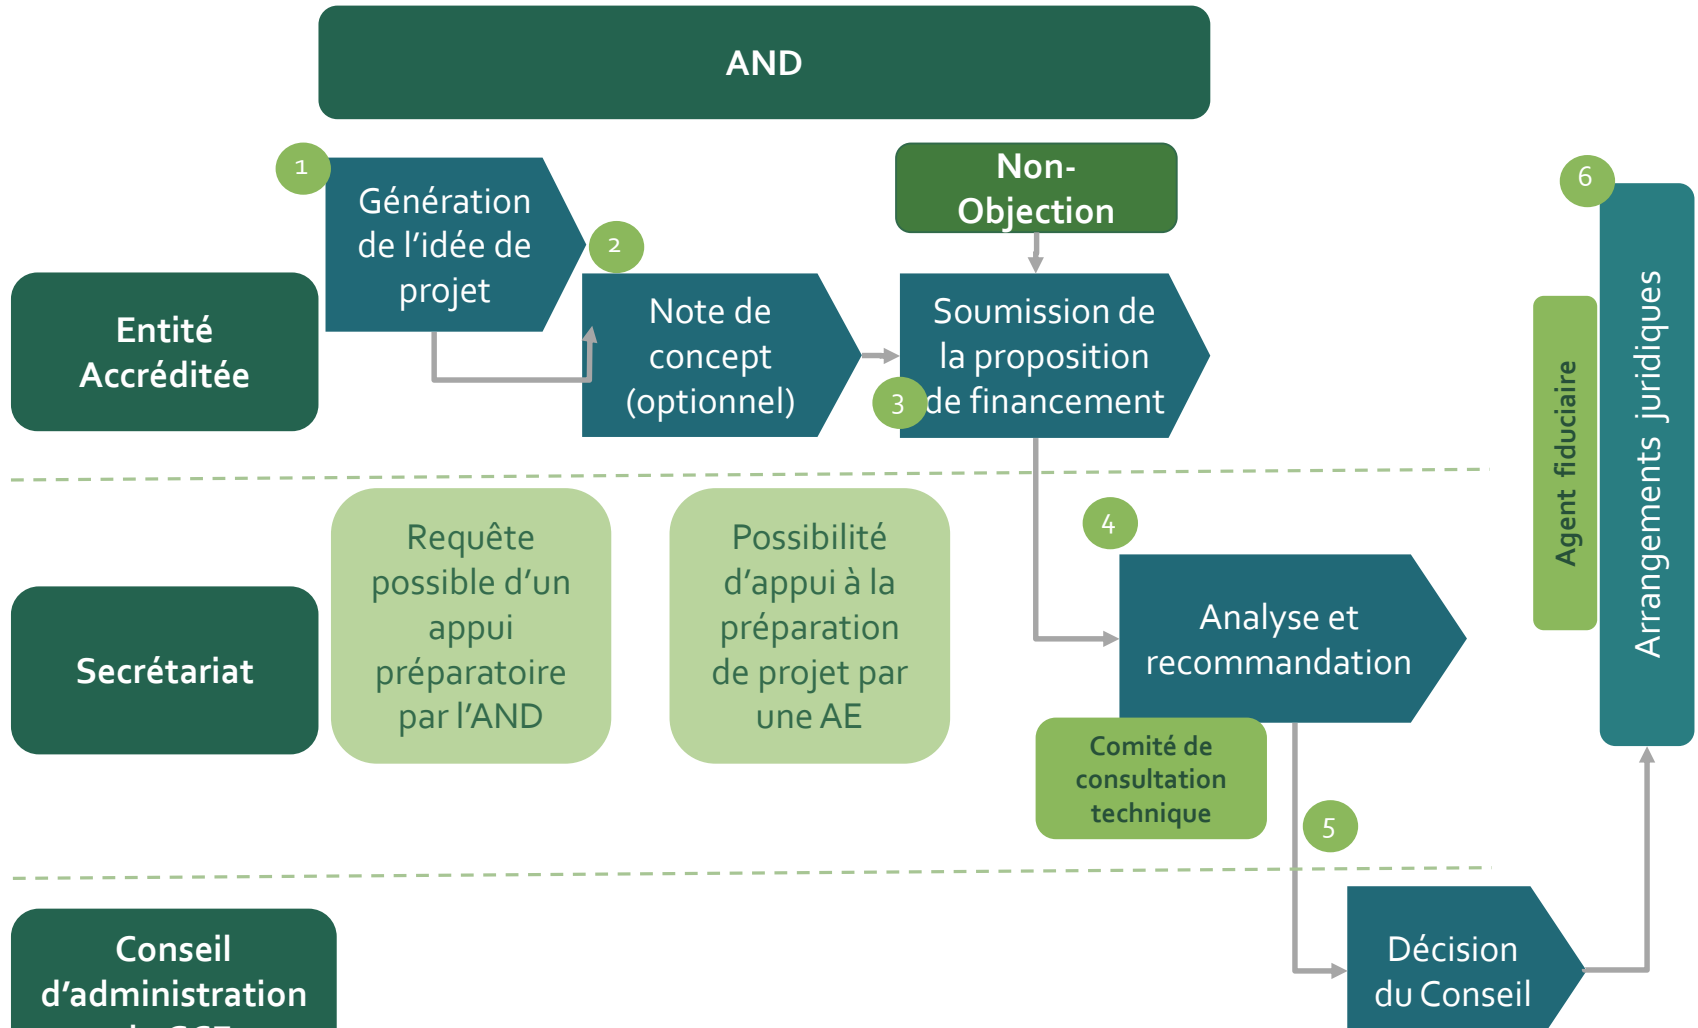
AND

1

Génération de l'idée de projet

2

Note de concept (optionnel)

Non-Objection

3

Soumission de la proposition de financement

6

Agent fiduciaire

Arrangements juridiques

Entité Accréditée

Requête possible d'un appui préparatoire par l'AND

Possibilité d'appui à la préparation de projet par une AE

4

Analyse et recommandation

Secrétariat

Comité de consultation technique

5

Conseil d'administration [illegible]

Décision du Conseil